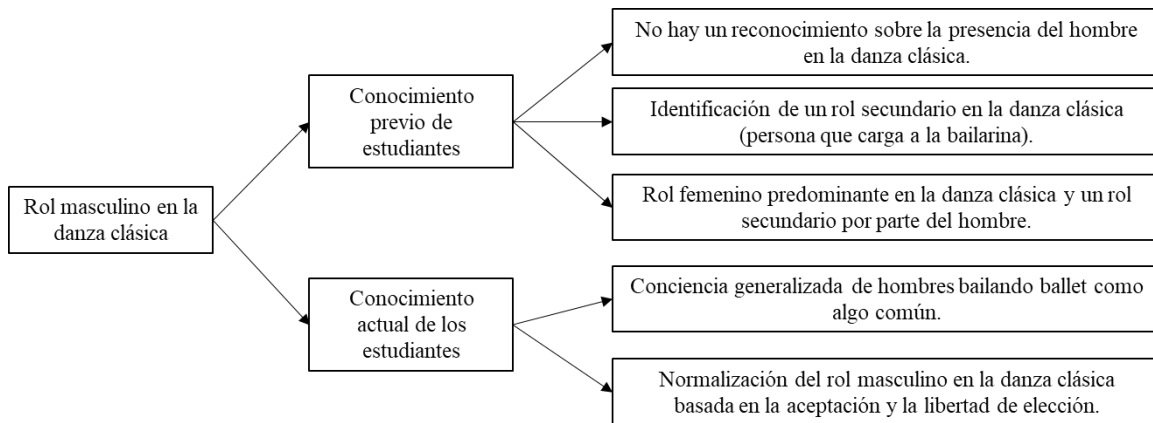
Rol masculino en la danza clásica

Conocimiento previo de estudiantes

No hay un reconocimiento sobre la presencia del hombre en la danza clásica.

Identificación de un rol secundario en la danza clásica (persona que carga a la bailarina).

Rol femenino predominante en la danza clásica y un rol secundario por parte del hombre.

Conocimiento actual de los estudiantes

Conciencia generalizada de hombres bailando ballet como algo común.

Normalización del rol masculino en la danza clásica basada en la aceptación y la libertad de elección.